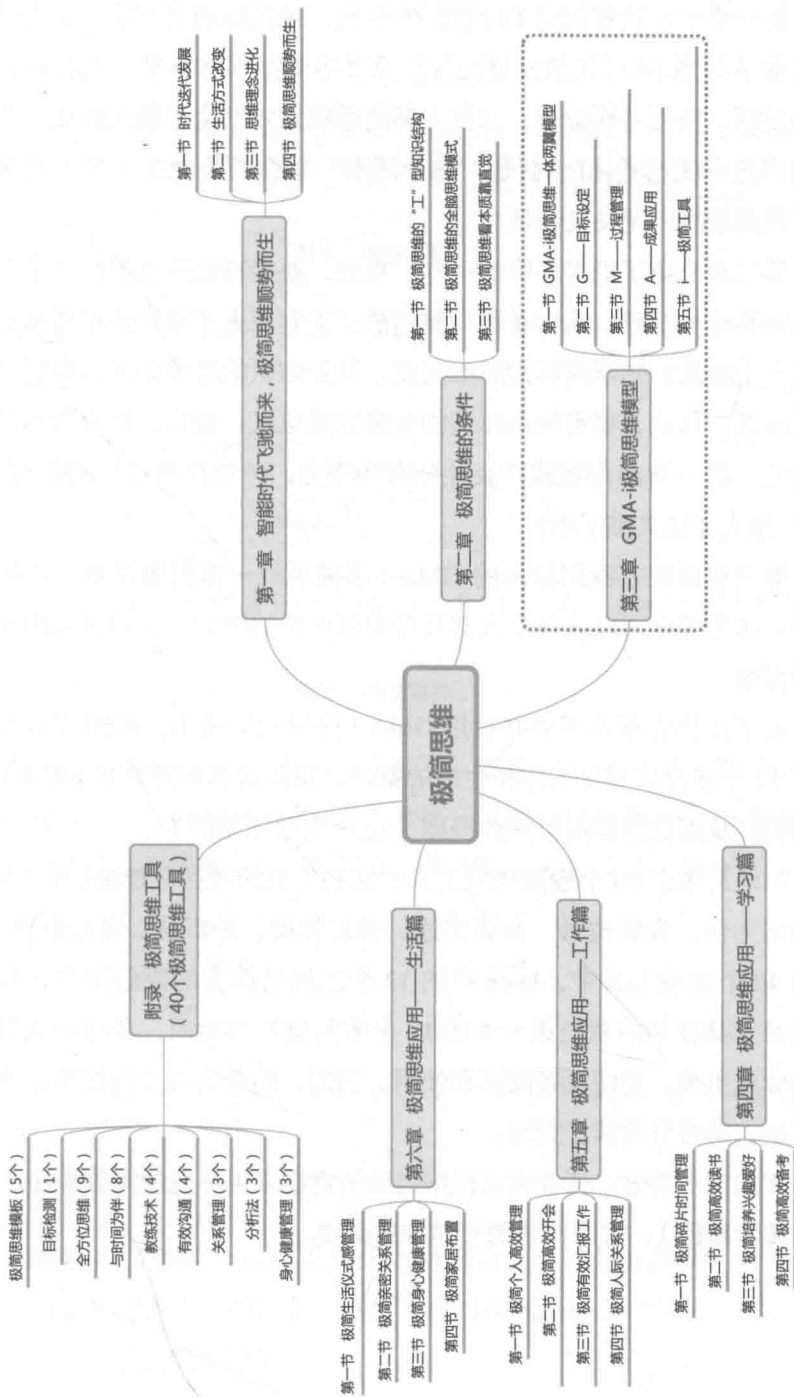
极简思维

第一章　智能时代飞驰而来，极简思维顺势而生

第一节　时代迭代发展

第二节　生活方式改变

第三节　思维理念进化

第四节　极简思维顺势而生

第二章　极简思维的条件

第一节　极简思维的"工"型知识结构

第二节　极简思维的全脑思维模式

第三节　极简思维看本质看直觉

第三章　GMA-i极简思维模型

第一节　GMA-i极简思维一体两翼模型

第二节　G——目标设定

第三节　M——过程管理

第四节　A——成果应用

第五节　i——极简工具

第四章　极简思维应用——学习篇

第一节　极简碎片时间管理

第二节　极简高效读书

第三节　极简培养兴趣爱好

第四节　极简高效备考

第五章　极简思维应用——工作篇

第一节　极简个人高效管理

第二节　极简高效开会

第三节　极简有效汇报工作

第四节　极简人际关系管理

第六章　极简思维应用——生活篇

第一节　极简生活仪式感管理

第二节　极简亲密关系管理

第三节　极简身心健康管理

第四节　极简家居布置

附录　极简思维工具
（40个极简思维工具）

极简思维模板（5个）

目标检测（1个）

全方位思维（9个）

与时间为伴（8个）

教练技术（4个）

有效沟通（4个）

关系管理（3个）

分析法（3个）

身心健康管理（3个）